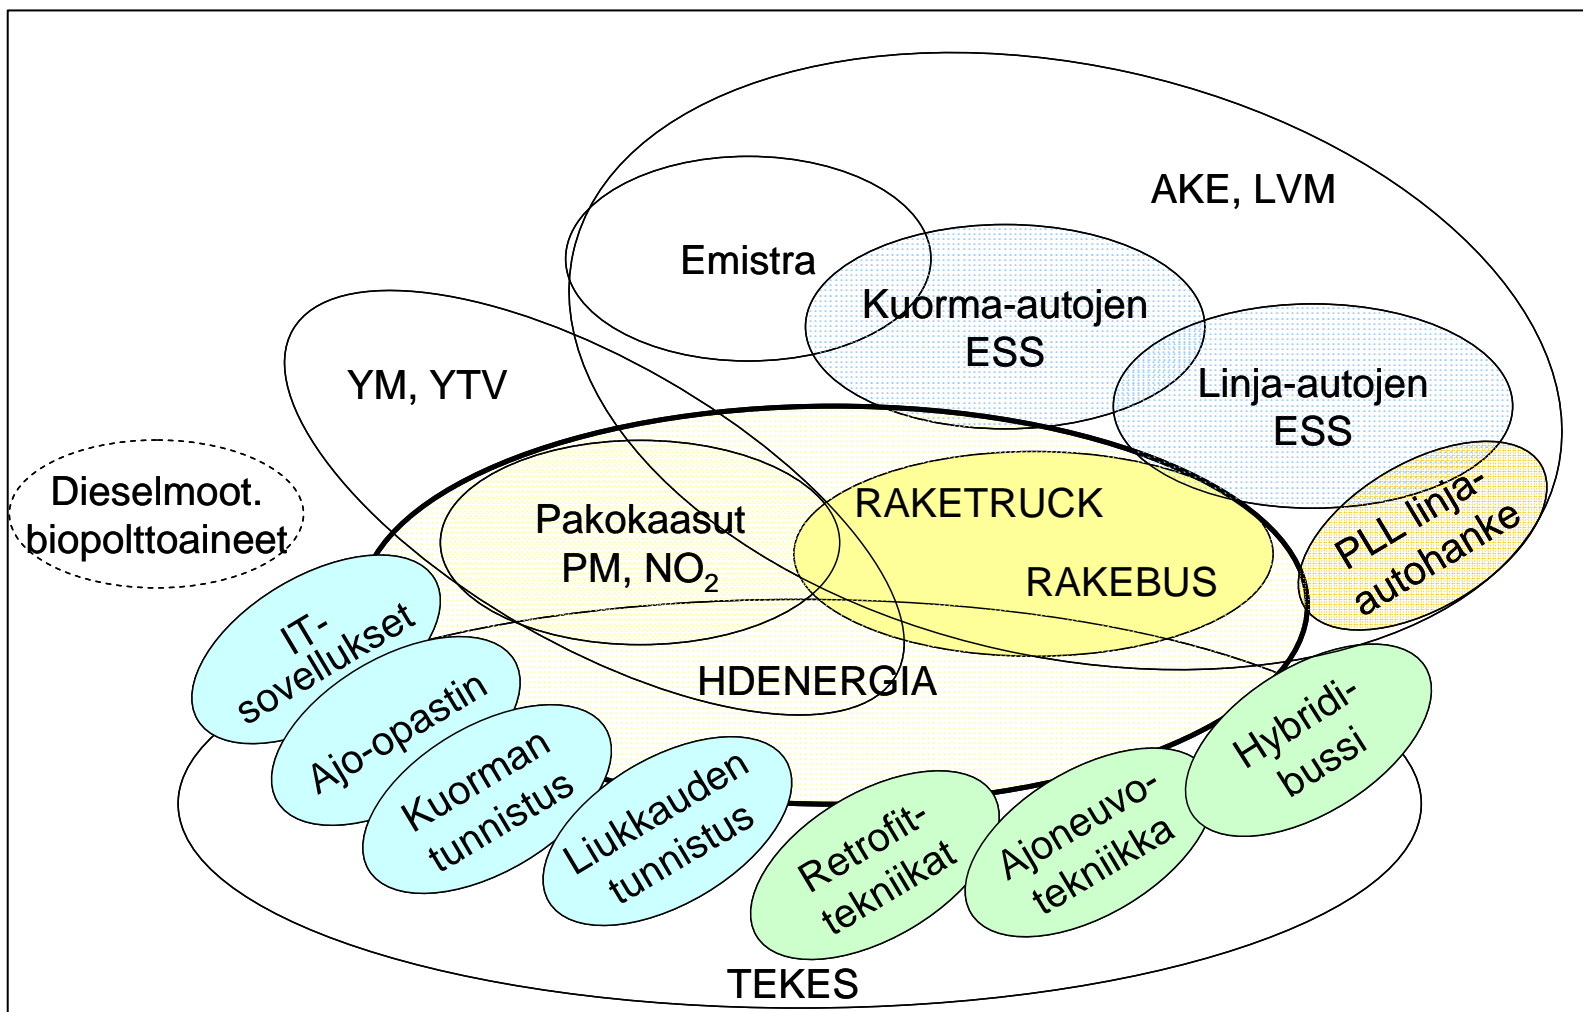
AKE, LVM

Emistra

Kuorma-autojen ESS

Linja-autojen ESS

YM, YTV

Dieselmoot. biopolttoaineet

Pakokaasut PM, $NO_2$

RAKETRUCK

RAKEBUS

PLL linja-autohanke

HDENERGIA

IT-sovellukset

Ajo-opastin

Kuorman tunnistus

Liukkauden tunnistus

Retrofit-tekniikat

Ajoneuvo-tekniikka

Hybridi-bussi

TEKES